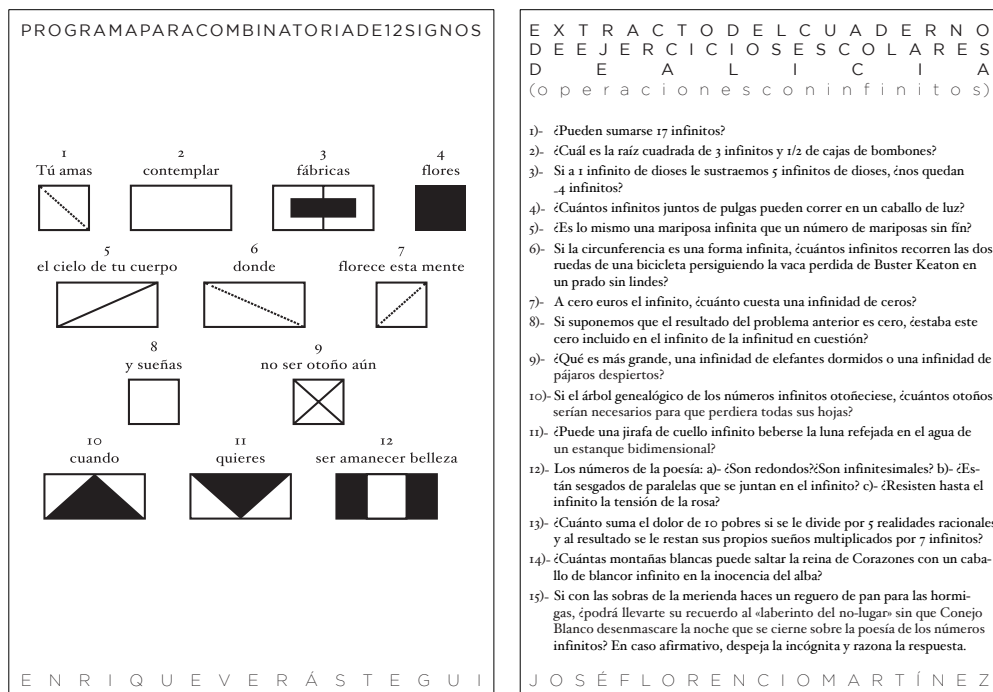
PROGRAMAPARACOMBINATORIADE12SIGNOS

1
Tú amas

2
contemplar

3
fábricas

4
flores

5
el cielo de tu cuerpo

6
donde

7
florece esta mente

8
y sueñas

9
no ser otoño aún

10
cuando

11
quieres

12
ser amanecer belleza

E N R I Q U E V E R Á S T E G U I

E X T R A C T O D E L C U A D E R N O
D E E J E R C I C I O S E S C O L A R E S
D E A L I C I A
( o p e r a c i o n e s c o n i n f i n i t o s )

1)- ¿Pueden sumarse 17 infinitos?

2)- ¿Cuál es la raíz cuadrada de 3 infinitos y 1/2 de cajas de bombones?

3)- Si a 1 infinito de dioses le sustraemos 5 infinitos de dioses, ¿nos quedan -4 infinitos?

4)- ¿Cuántos infinitos juntos de pulgas pueden correr en un caballo de luz?

5)- ¿Es lo mismo una mariposa infinita que un número de mariposas sin fin?

6)- Si la circunferencia es una forma infinita, ¿cuántos infinitos recorren las dos ruedas de una bicicleta persiguiendo la vaca perdida de Buster Keaton en un prado sin lindes?

7)- A cero euros el infinito, ¿cuánto cuesta una infinidad de ceros?

8)- Si suponemos que el resultado del problema anterior es cero, ¿estaba este cero incluido en el infinito de la infinitud en cuestión?

9)- ¿Qué es más grande, una infinidad de elefantes dormidos o una infinidad de pájaros despiertos?

10)- Si el árbol genealógico de los números infinitos otoñeciese, ¿cuántos otoños serían necesarios para que perdiera todas sus hojas?

11)- ¿Puede una jirafa de cuello infinito beberse la luna refejada en el agua de un estanque bidimensional?

12)- Los números de la poesía: a)- ¿Son redondos?¿Son infinitesimales? b)- ¿Están sesgados de paralelas que se juntan en el infinito? c)- ¿Resisten hasta el infinito la tensión de la rosa?

13)- ¿Cuánto suma el dolor de 10 pobres si se le divide por 5 realidades racionales y al resultado se le restan sus propios sueños multiplicados por 7 infinitos?

14)- ¿Cuántas montañas blancas puede saltar la reina de Corazones con un caballo de blancor infinito en la inocencia del alba?

15)- Si con las sobras de la merienda haces un reguero de pan para las hormigas, ¿podrá llevarte su recuerdo al «laberinto del no-lugar» sin que Conejo Blanco desenmascare la noche que se cierne sobre la poesía de los números infinitos? En caso afirmativo, despeja la incógnita y razona la respuesta.

J O S É F L O R E N C I O M A R T Í N E Z